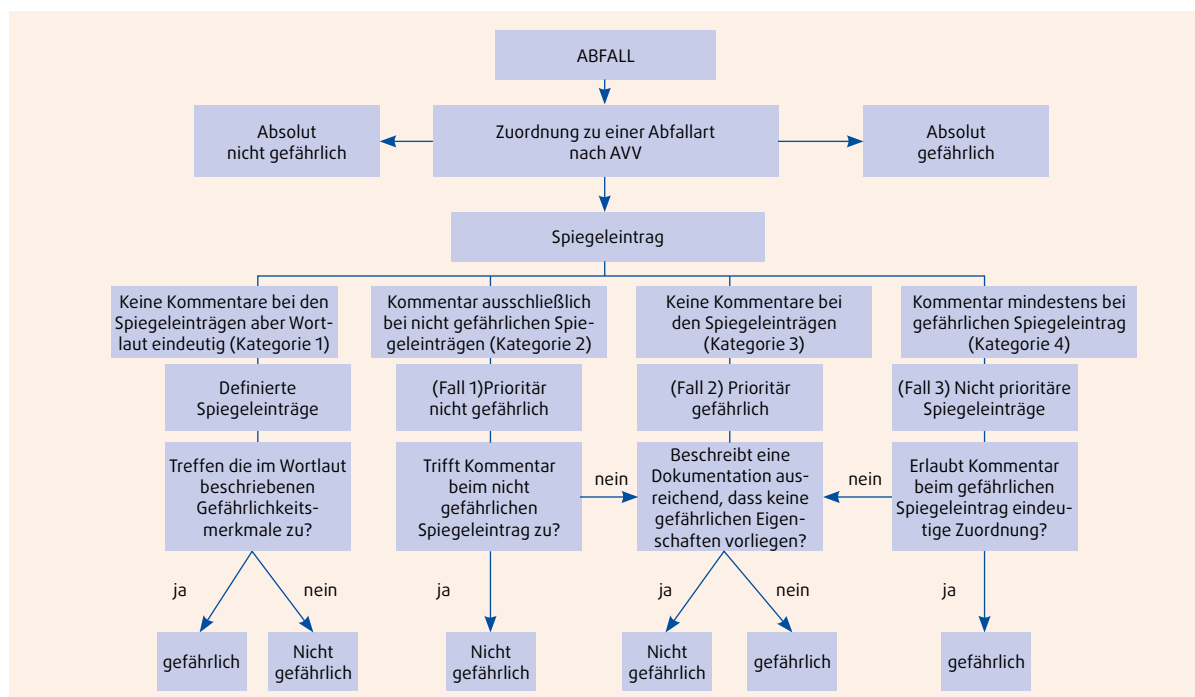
ABFALL

Absolut nicht gefährlich

Zuordnung zu einer Abfallart nach AVV

Absolut gefährlich

Spiegeleintrag

Keine Kommentare bei den Spiegeleinträgen aber Wortlaut eindeutig (Kategorie 1)

Kommentar ausschließlich bei nicht gefährlichen Spiegeleinträgen (Kategorie 2)

Keine Kommentare bei den Spiegeleinträgen (Kategorie 3)

Kommentar mindestens bei gefährlichen Spiegeleintrag (Kategorie 4)

Definierte Spiegeleinträge

(Fall 1)Prioritär nicht gefährlich

(Fall 2) Prioritär gefährlich

(Fall 3) Nicht prioritäre Spiegeleinträge

Treffen die im Wortlaut beschriebenen Gefährlichkeitsmerkmale zu?

Trifft Kommentar beim nicht gefährlichen Spiegeleintrag zu?

nein

Beschreibt eine Dokumentation ausreichend, dass keine gefährlichen Eigenschaften vorliegen?

nein

Erlaubt Kommentar beim gefährlichen Spiegeleintrag eindeutige Zuordnung?

ja

nein

ja

ja

nein

ja

gefährlich

Nicht gefährlich

Nicht gefährlich

Nicht gefährlich

gefährlich

gefährlich